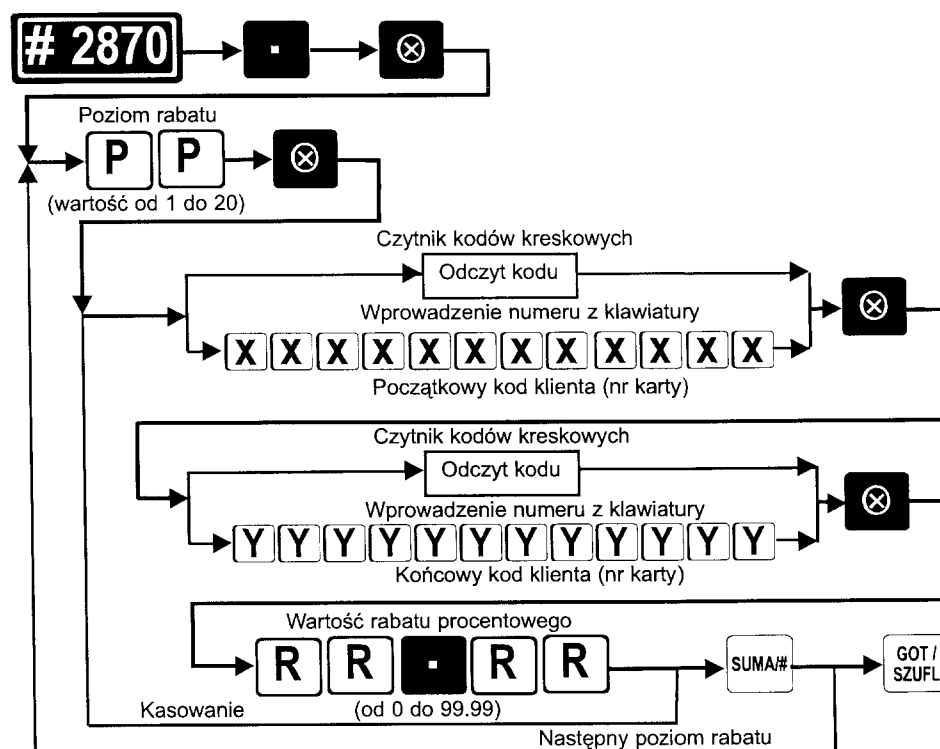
# 2870 → ▪ → ⊗

Poziom rabatu

P P ⊗

(wartość od 1 do 20)

Czytnik kodów kreskowych

Odczyt kodu

Wprowadzenie numeru z klawiatury

X X X X X X X X X X X X

⊗

Początkowy kod klienta (nr karty)

Czytnik kodów kreskowych

Odczyt kodu

Wprowadzenie numeru z klawiatury

Y Y Y Y Y Y Y Y Y Y Y Y

⊗

Końcowy kod klienta (nr karty)

Wartość rabatu procentowego

R R ▪ R R

SUMA/#

GOT / SZUFL

Kasowanie

(od 0 do 99.99)

Następny poziom rabatu